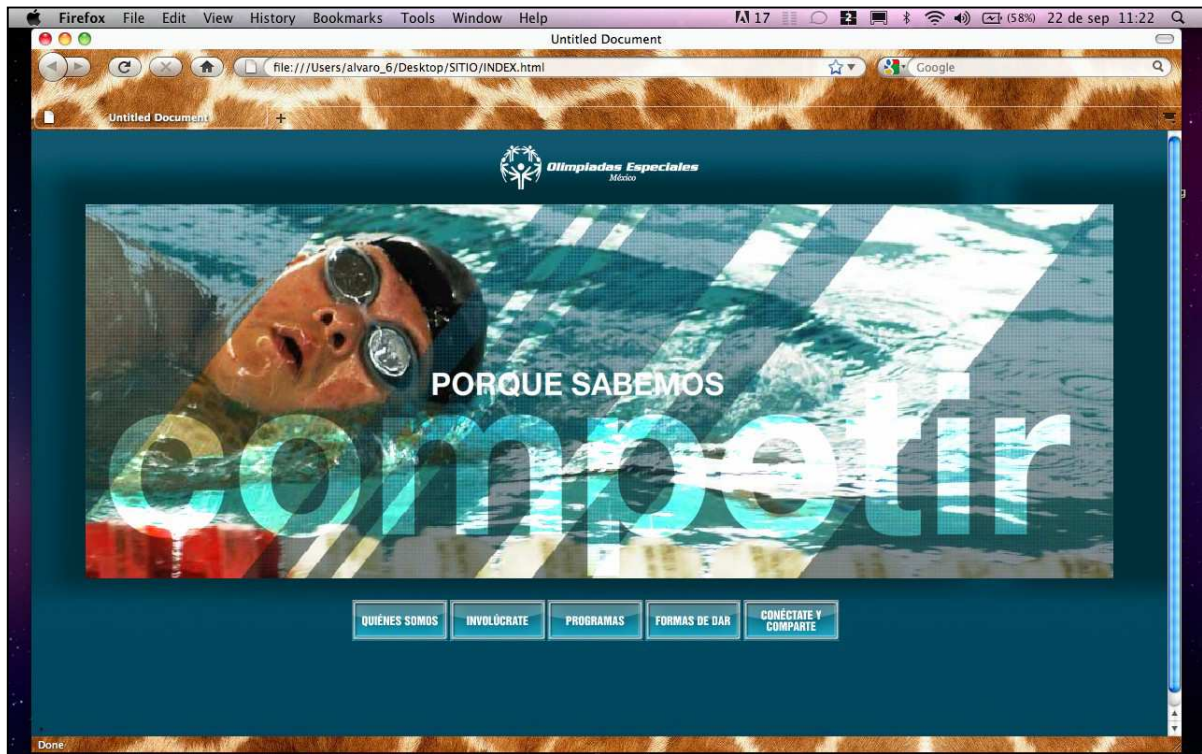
Firefox File Edit View History Bookmarks Tools Window Help 17 (58%) 22 de sep 11:22

Untitled Document

file:///Users/alvaro_6/Desktop/SITIO/INDEX.html

Google

Untitled Document

Olimpiadas Especiales
México

PORQUE SABEMOS
competir

QUIÉNES SOMOS | INVOLÚCRATE | PROGRAMAS | FORMAS DE DAR | CONÉCTATE Y COMPARTE

Done